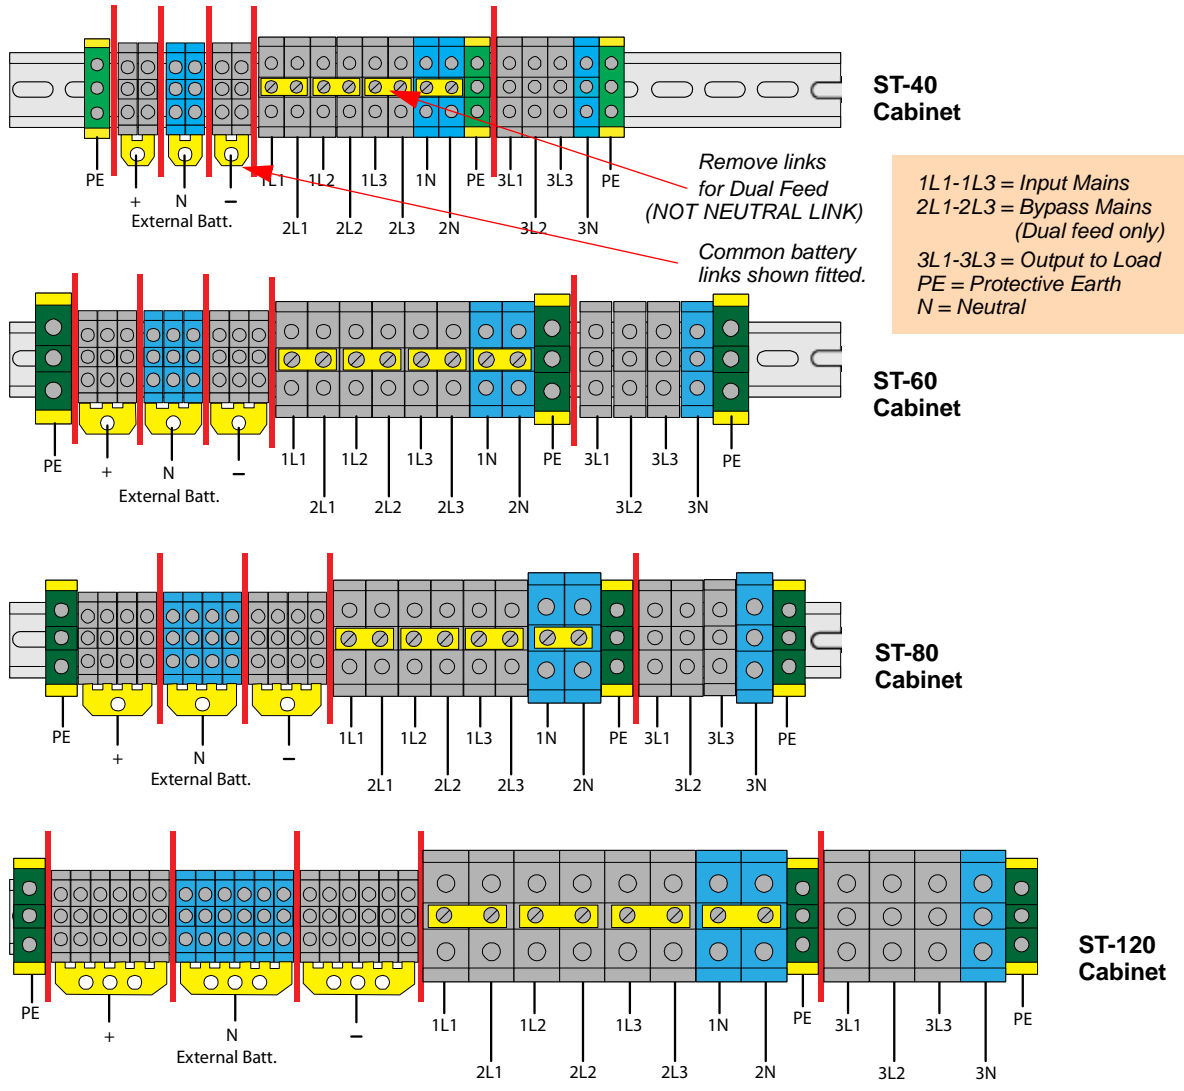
ST-40 Cabinet

PE
+
N
–
External Batt.
1L1
2L1
1L2
2L2
1L3
2L3
1N
2N
PE
3L1
3L2
3L3
3N
PE

Remove links for Dual Feed (NOT NEUTRAL LINK)

Common battery links shown fitted.

1L1-1L3 = Input Mains
2L1-2L3 = Bypass Mains (Dual feed only)
3L1-3L3 = Output to Load
PE = Protective Earth
N = Neutral

ST-60 Cabinet

PE
+
N
–
External Batt.
1L1
2L1
1L2
2L2
1L3
2L3
1N
2N
PE
3L1
3L2
3L3
3N
PE

ST-80 Cabinet

PE
+
N
–
External Batt.
1L1
2L1
1L2
2L2
1L3
2L3
1N
2N
PE
3L1
3L2
3L3
3N
PE

ST-120 Cabinet

PE
+
N
–
External Batt.
1L1
2L1
1L2
2L2
1L3
2L3
1N
2N
PE
3L1
3L2
3L3
3N
PE